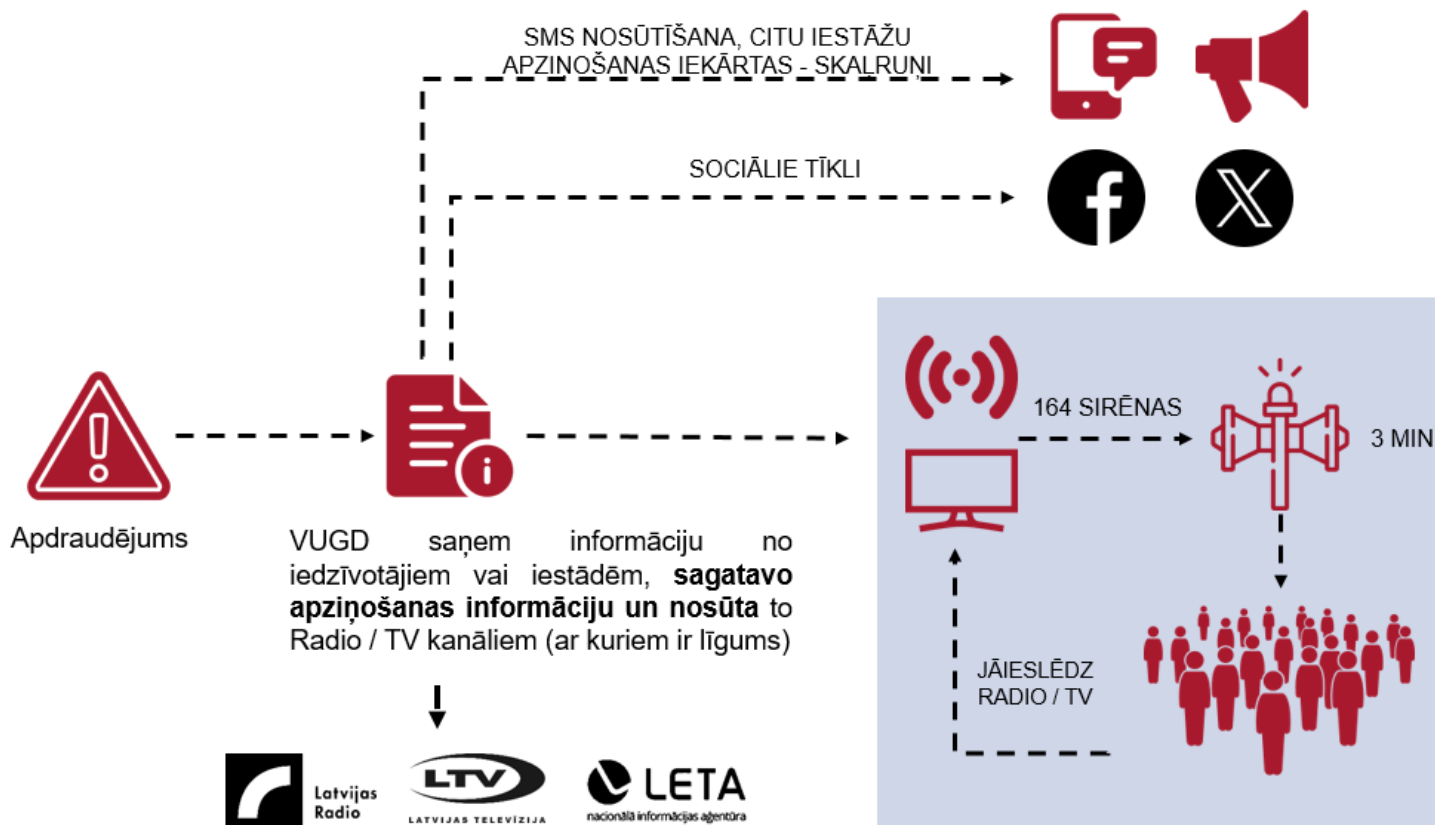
SMS NOSŪTĪŠANA, CITU IESTĀŽU APZINOŠANAS IEKĀRTAS - SKALRUŅI

SOCIĀLIE TĪKLI

Apdraudējums

VUGD saņem informāciju no iedzīvotājiem vai iestādēm, **sagatavo apziņošanas informāciju un nosūta** to Radio / TV kanāliem (ar kuriem ir līgums)

164 SIRĒNAS

3 MIN

JĀIESLĒDZ RADIO / TV

Latvijas Radio

LTV
LATVIJAS TELEVĪZIJA

LETA
nacionālā informācijas aģentūra